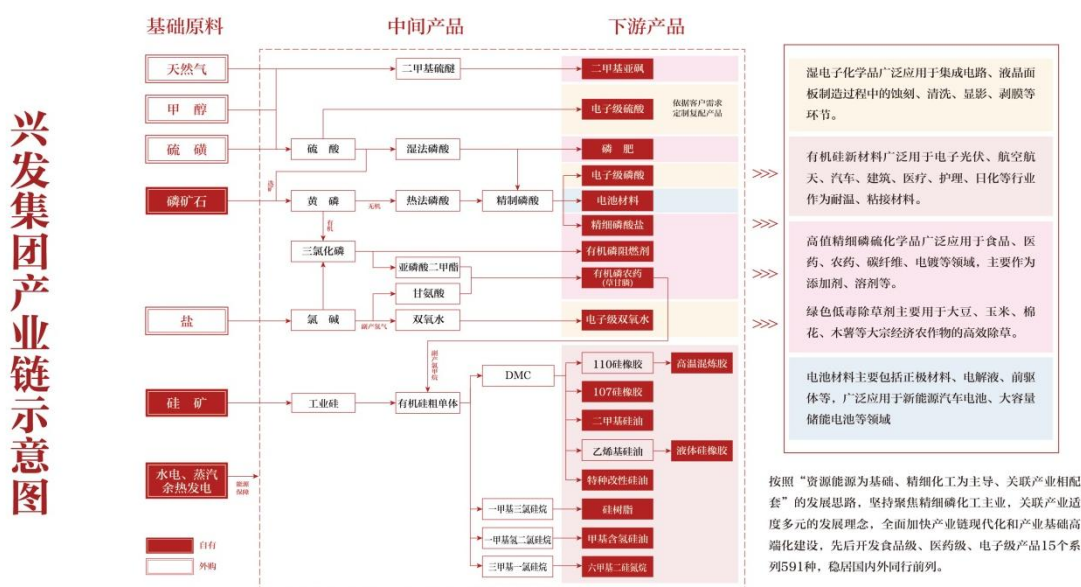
兴发集团产业链示意图

基础原料

中间产品

下游产品

天然气

甲醇

硫磺

磷矿石

盐

硅矿

水电、蒸汽余热发电

二甲基硫醚

二甲基亚砜

电子级硫酸

依据客户需求定制复配产品

硫酸

湿法磷酸

磷肥

黄磷

热法磷酸

精制磷酸

电子级磷酸

电池材料

精细磷酸盐

三氯化磷

有机磷阻燃剂

亚磷酸二甲酯

有机磷农药（草甘膦）

甘氨酸

氯碱

双氧水

电子级双氧水

工业硅

有机硅粗单体

DMC

110硅橡胶

高温混炼胶

107硅橡胶

二甲基硅油

乙烯基硅油

液体硅橡胶

特种改性硅油

一甲基三氯硅烷

硅树脂

一甲基氢二氯硅烷

甲基含氢硅油

三甲基一氯硅烷

六甲基二硅氮烷

自有

外购

湿电子化学品广泛应用于集成电路、液晶面板制造过程中的蚀刻、清洗、显影、剥膜等环节。

有机硅新材料广泛用于电子光伏、航空航天、汽车、建筑、医疗、护理、日化等行业作为耐温、粘接材料。

高值精细磷硫化学品广泛应用于食品、医药、农药、碳纤维、电镀等领域，主要作为添加剂、溶剂等。

绿色低毒除草剂主要用于大豆、玉米、棉花、木薯等大宗经济农作物的高效除草。

电池材料主要包括正极材料、电解液、前驱体等，广泛应用于新能源汽车电池、大容量储能电池等领域

按照“资源能源为基础、精细化工为主导、关联产业相配套”的发展思路，坚持聚焦精细磷化工主业，关联产业适度多元的发展理念，全面加快产业链现代化和产业基础高端化建设，先后开发食品级、医药级、电子级产品15个系列591种，稳居国内外同行前列。